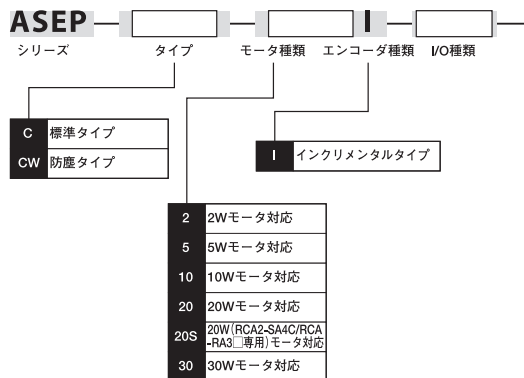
ASEP — [ ] — [ ] — I — [ ]

シリーズ タイプ モータ種類 エンコーダ種類 I/O種類

| C | 標準タイプ |
|---|---|
| CW | 防塵タイプ |

| I | インクリメンタルタイプ |
|---|---|

| 2 | 2Wモータ対応 |
|---|---|
| 5 | 5Wモータ対応 |
| 10 | 10Wモータ対応 |
| 20 | 20Wモータ対応 |
| 20S | 20W(RCA2-SA4C/RCA-RA3□専用)モータ対応 |
| 30 | 30Wモータ対応 |